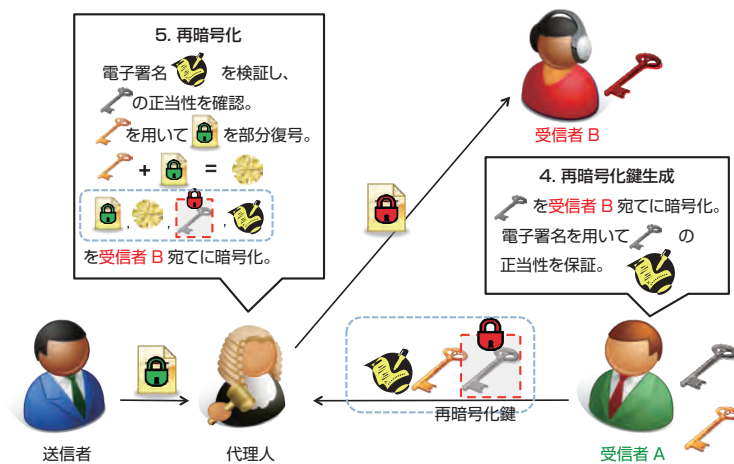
5. 再暗号化

電子署名 を検証し、

の正当性を確認。

を用いて を部分復号。

+ =

, , ,

を受信者 B 宛てに暗号化。

受信者 B

4. 再暗号化鍵生成

を受信者 B 宛てに暗号化。

電子署名を用いて の

正当性を保証。

再暗号化鍵

送信者

代理人

受信者 A